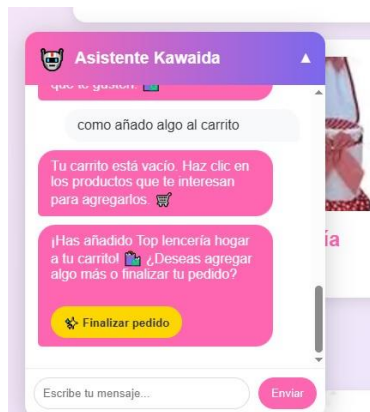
Asistente Kawaida

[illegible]

como añado algo al carrito

Tu carrito está vacío. Haz clic en los productos que te interesan para agregarlos. 🛒

¡Has añadido Top lencería hogar a tu carrito! 🛍️ ¿Deseas agregar algo más o finalizar tu pedido?

Finalizar pedido

ía

Escribe tu mensaje...

Enviar